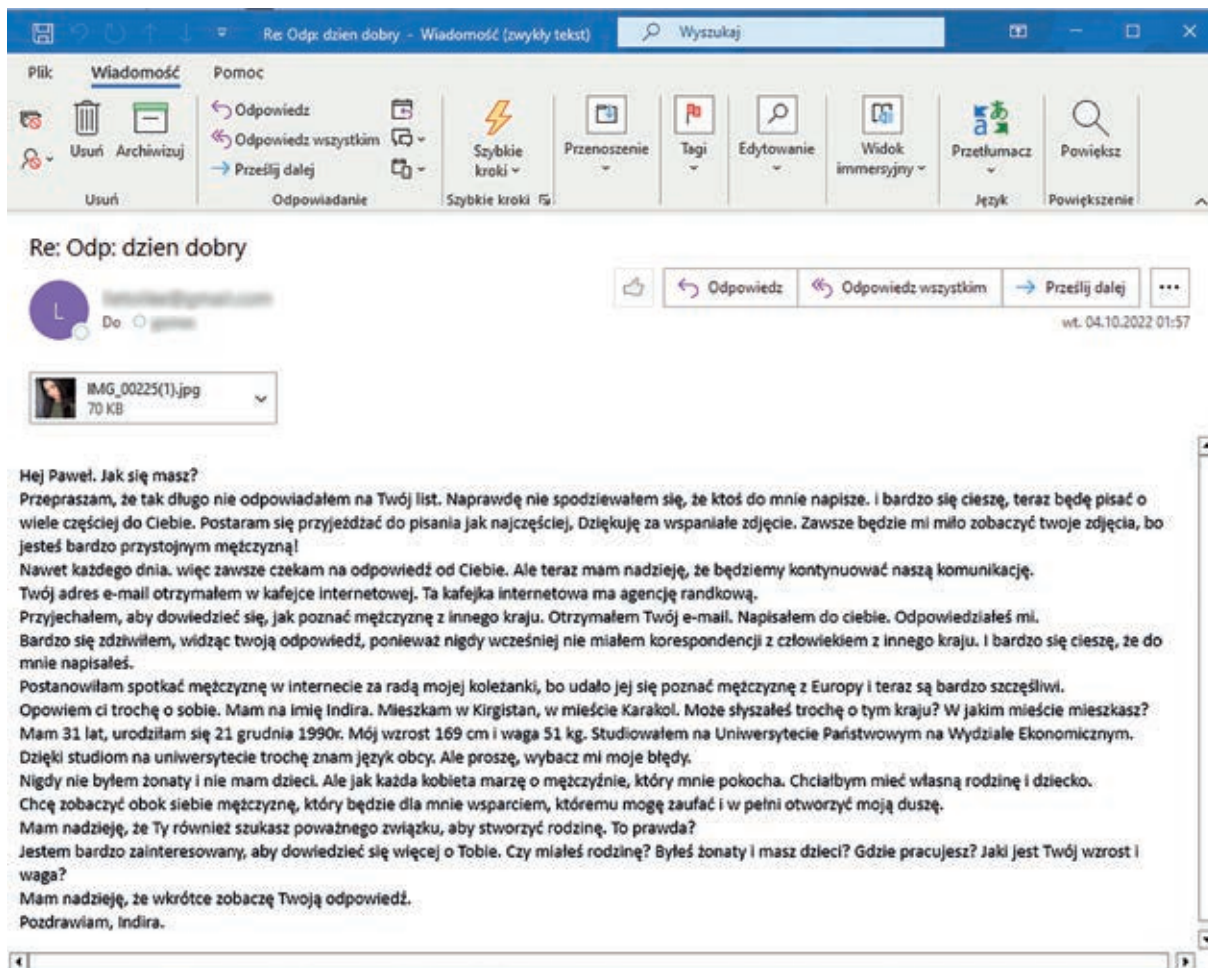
Re: Odp: dzien dobry - Wiadomość (zwykły tekst)
Wyszukaj

Plik
Wiadomość
Pomoc

Usuń
Archiwizuj
Usuń
Odpowiedz
Odpowiedz wszystkim
Prześlij dalej
Odpowiadanie
Szybkie kroki
Szybkie kroki
Przenoszenie
Tagi
Edytowanie
Widok immersyjny
Przetłumacz
Język
Powiększ
Powiększenie

Re: Odp: dzien dobry

L
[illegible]
Do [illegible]

Odpowiedz
Odpowiedz wszystkim
Prześlij dalej
...
wt. 04.10.2022 01:57

IMG_00225(1).jpg
70 KB

Hej Paweł. Jak się masz?
Przepraszam, że tak długo nie odpowiadałem na Twój list. Naprawdę nie spodziewałem się, że ktoś do mnie napisze. i bardzo się cieszę, teraz będę pisać o wiele częściej do Ciebie. Postaram się przyjeżdżać do pisania jak najczęściej, Dziękuję za wspaniałe zdjęcie. Zawsze będzie mi miło zobaczyć twoje zdjęcia, bo jesteś bardzo przystojnym mężczyzną!
Nawet każdego dnia. więc zawsze czekam na odpowiedź od Ciebie. Ale teraz mam nadzieję, że będziemy kontynuować naszą komunikację.
Twój adres e-mail otrzymałem w kafejce internetowej. Ta kafejka internetowa ma agencję randkową.
Przyjechałem, aby dowiedzieć się, jak poznać mężczyznę z innego kraju. Otrzymałem Twój e-mail. Napisałem do ciebie. Odpowiedziałeś mi.
Bardzo się zdziwiłem, widząc twoją odpowiedź, ponieważ nigdy wcześniej nie miałem korespondencji z człowiekiem z innego kraju. I bardzo się cieszę, że do mnie napisałeś.
Postanowiłam spotkać mężczyznę w internecie za radą mojej koleżanki, bo udało jej się poznać mężczyznę z Europy i teraz są bardzo szczęśliwi.
Opowiem ci trochę o sobie. Mam na imię Indira. Mieszkam w Kirgistan, w mieście Karakol. Może słyszałeś trochę o tym kraju? W jakim mieście mieszkasz?
Mam 31 lat, urodziłam się 21 grudnia 1990r. Mój wzrost 169 cm i waga 51 kg. Studiowałem na Uniwersytecie Państwowym na Wydziale Ekonomicznym.
Dzięki studiom na uniwersytecie trochę znam język obcy. Ale proszę, wybacz mi moje błędy.
Nigdy nie byłem żonaty i nie mam dzieci. Ale jak każda kobieta marzę o mężczyźnie, który mnie pokocha. Chciałbym mieć własną rodzinę i dziecko.
Chcę zobaczyć obok siebie mężczyznę, który będzie dla mnie wsparciem, któremu mogę zaufać i w pełni otworzyć moją duszę.
Mam nadzieję, że Ty również szukasz poważnego związku, aby stworzyć rodzinę. To prawda?
Jestem bardzo zainteresowany, aby dowiedzieć się więcej o Tobie. Czy miałeś rodzinę? Byłeś żonaty i masz dzieci? Gdzie pracujesz? Jaki jest Twój wzrost i waga?
Mam nadzieję, że wkrótce zobaczę Twoją odpowiedź.
Pozdrawiam, Indira.